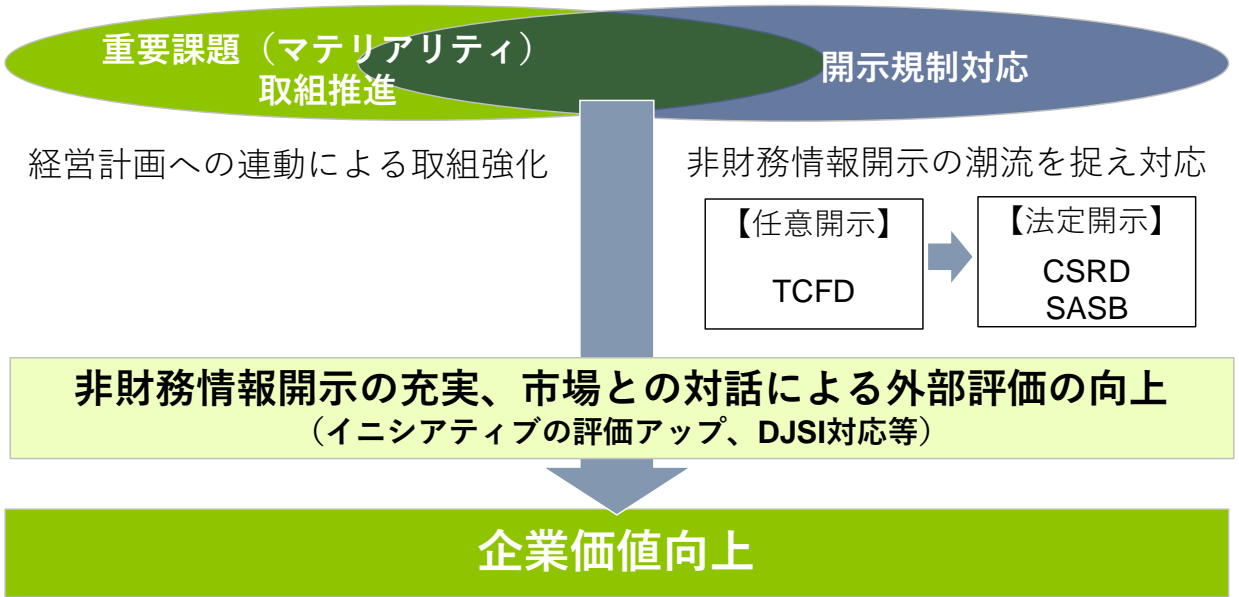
重要課題（マテリアリティ）
取組推進

開示規制対応

経営計画への連動による取組強化

非財務情報開示の潮流を捉え対応

【任意開示】
TCFD

【法定開示】
CSRD
SASB

非財務情報開示の充実、市場との対話による外部評価の向上
（イニシアティブの評価アップ、DJSI対応等）

企業価値向上